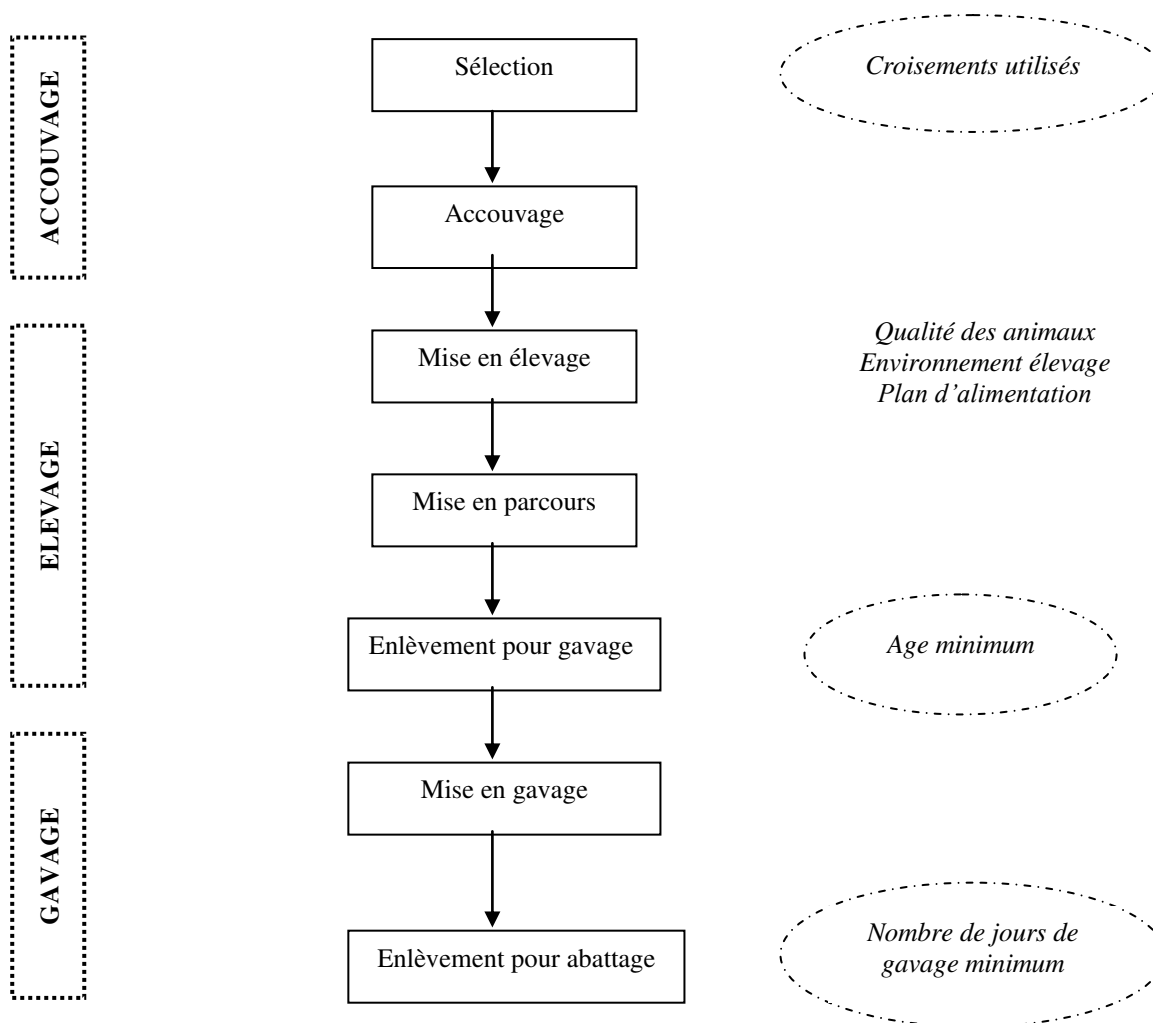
ACCOUVAGE

Sélection

Croisements utilisés

Accouvage

ELEVAGE

Mise en élevage

Qualité des animaux
Environnement élevage
Plan d'alimentation

Mise en parcours

Enlèvement pour gavage

Age minimum

GAVAGE

Mise en gavage

Enlèvement pour abattage

Nombre de jours de gavage minimum